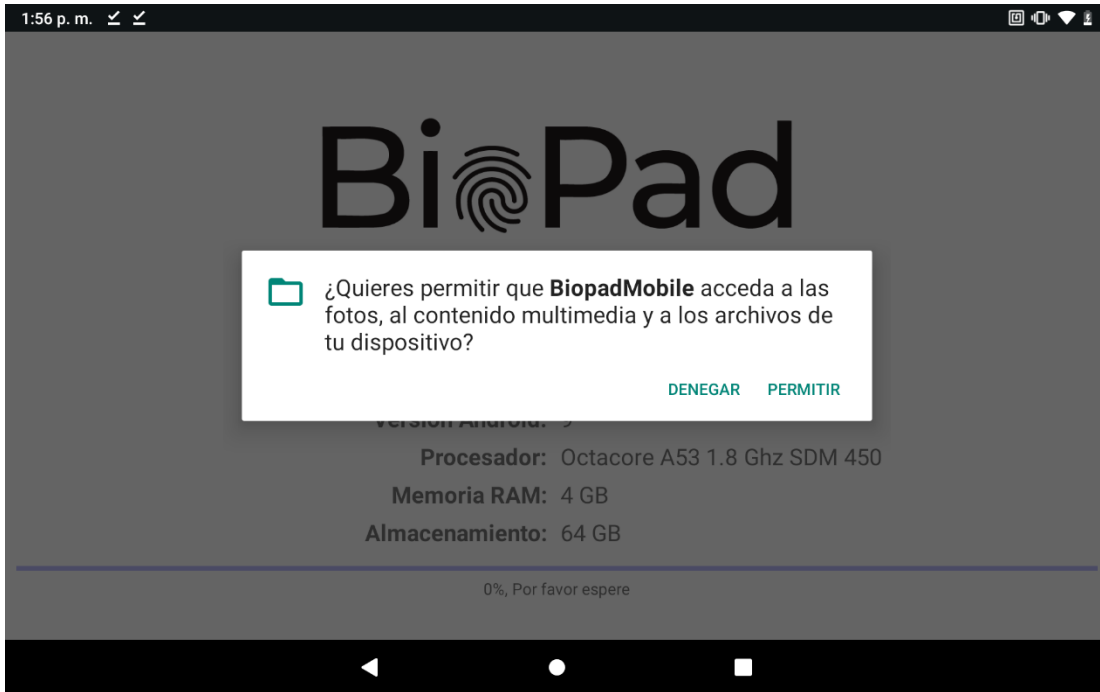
1:56 p. m.

BiPad

¿Quieres permitir que **BiopadMobile** acceda a las fotos, al contenido multimedia y a los archivos de tu dispositivo?

DENEGAR PERMITIR

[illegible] 9

Procesador: Octacore A53 1.8 Ghz SDM 450

Memoria RAM: 4 GB

Almacenamiento: 64 GB

0%, Por favor espere